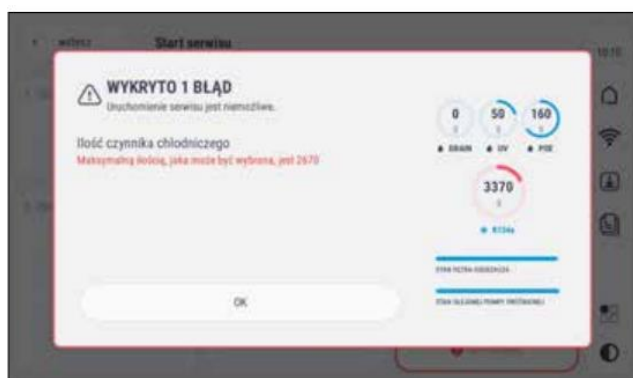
Start serwisu

10:15

WYKRYTO 1 BŁĄD
Uruchomienie serwisu jest niemożliwe.

Ilość czynnika chłodniczego
Maksymalną ilością, jaka może być wybrana, jest 2670

OK

0
DRAIN

50
UV

160
POE

3370
R134a

STAN FILTRA OSUSZACZA

STAN OLEJU POMPY PRÓŻNIOWEJ